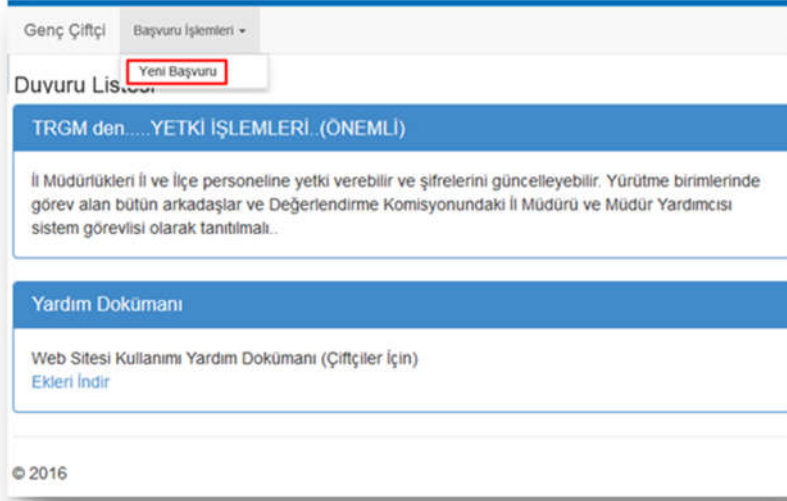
Genç Çiftçi Başvuru İşlemleri ▾

Yeni Başvuru

Duyuru Listesi

TRGM den.....YETKİ İŞLEMLERİ..(ÖNEMLİ)

İl Müdürlükleri İl ve İlçe personeline yetki verebilir ve şifrelerini güncelleyebilir. Yürütme birimlerinde görev alan bütün arkadaşlar ve Değerlendirme Komisyonundaki İl Müdürü ve Müdür Yardımcısı sistem görevlisi olarak tanıtılmalı..

Yardım Dokümanı

Web Sitesi Kullanımı Yardım Dokümanı (Çiftçiler İçin)
Ekleri İndir

© 2016